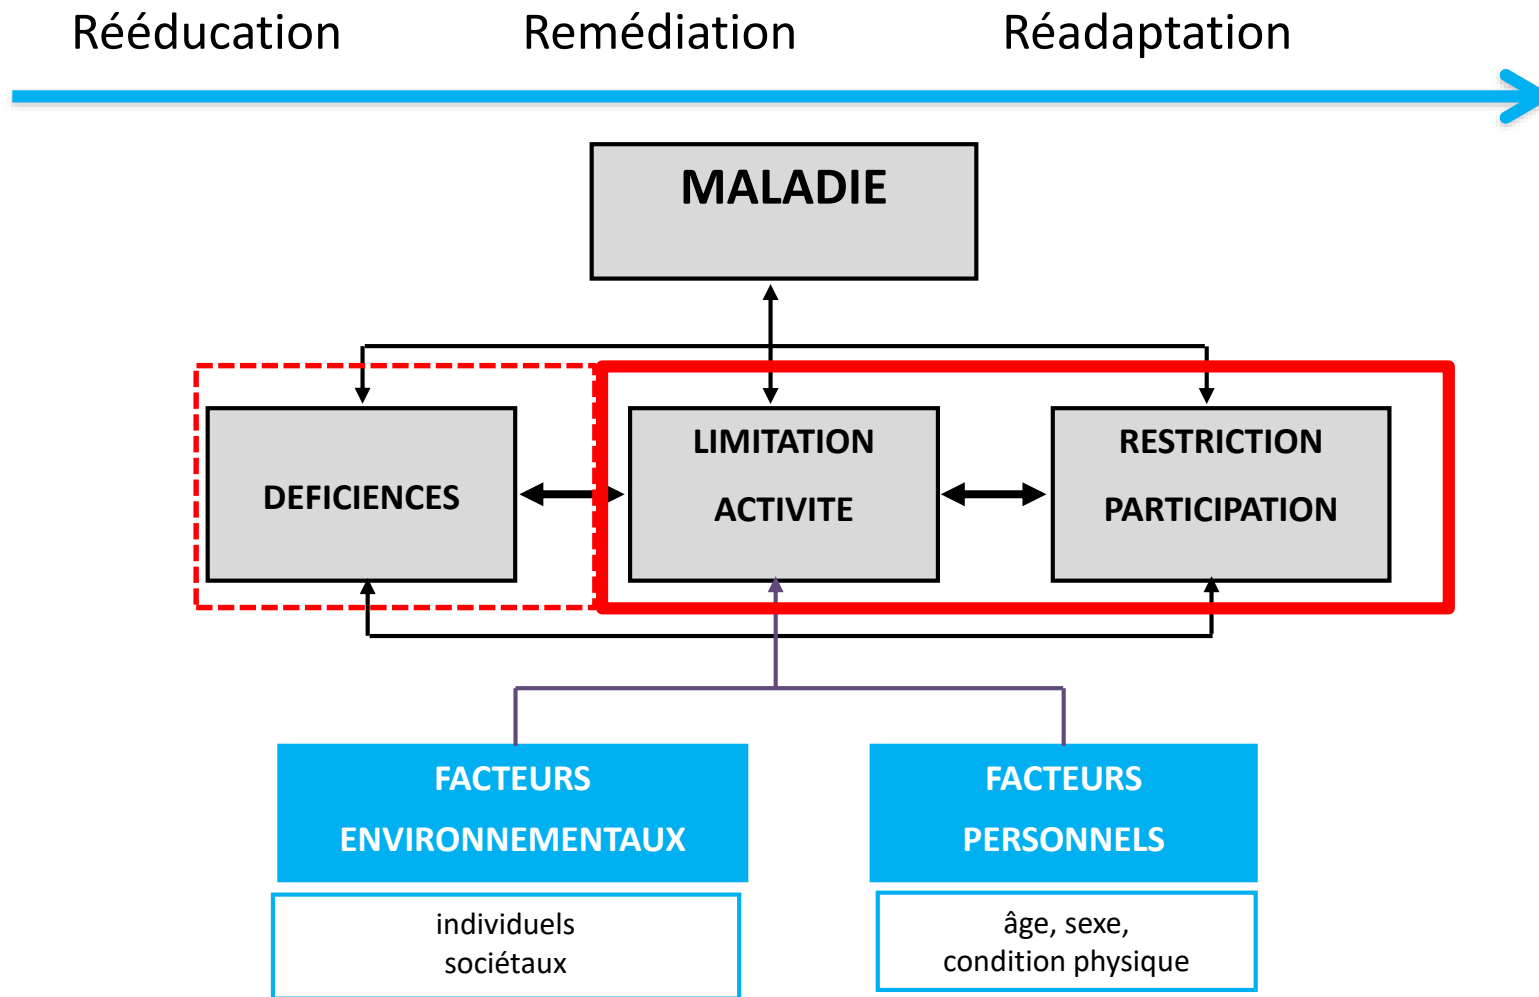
Rééducation Remédiation Réadaptation

MALADIE

DEFICIENCES

LIMITATION
ACTIVITE

RESTRICTION
PARTICIPATION

FACTEURS
ENVIRONNEMENTAUX

individuels
sociétaux

FACTEURS
PERSONNELS

âge, sexe,
condition physique